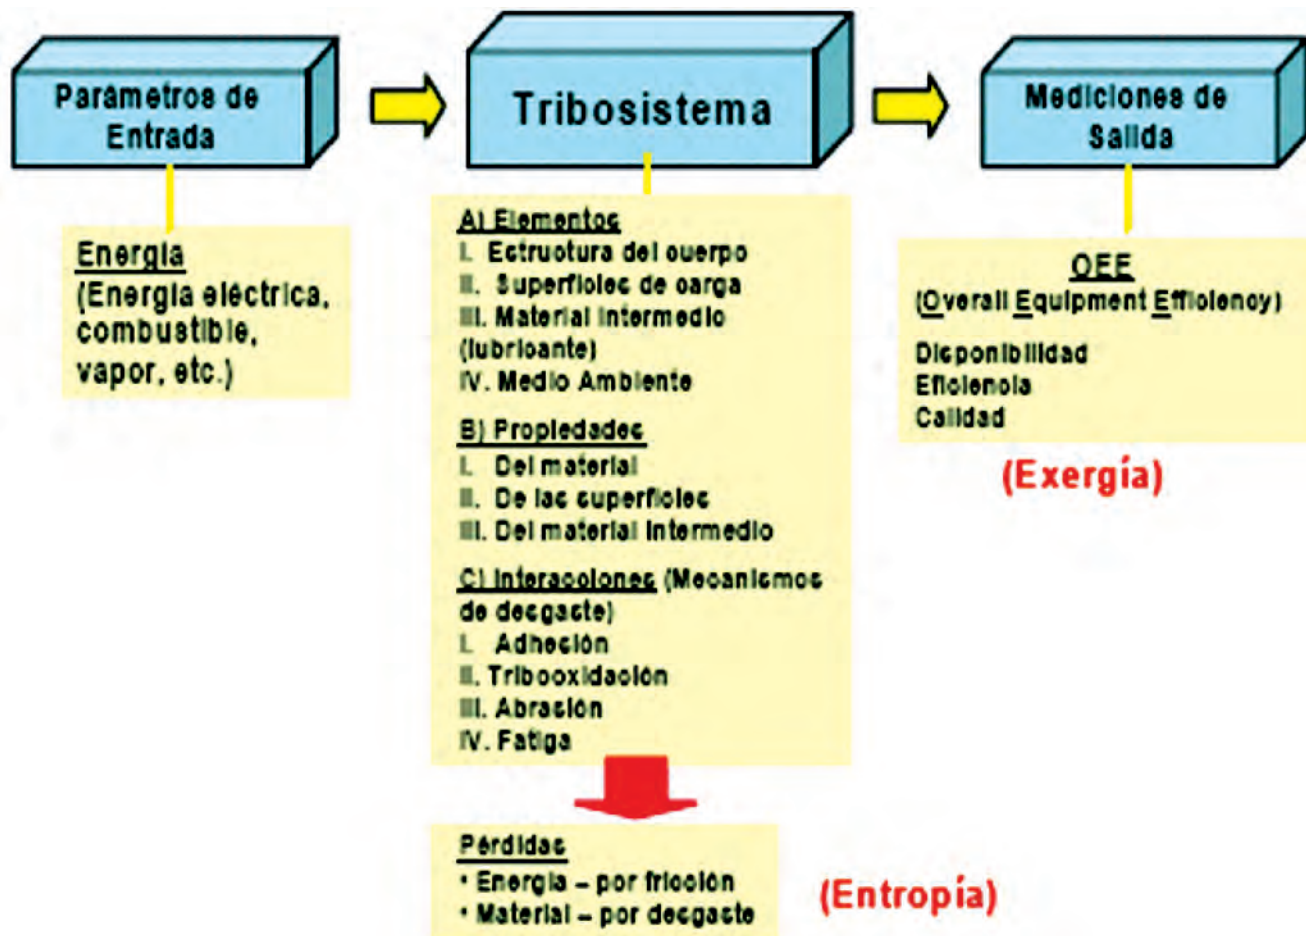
Parámetros de Entrada

Tribosistema

Mediciones de Salida

Energía
(Energía eléctrica, combustible, vapor, etc.)

A) Elementos
I. Estructura del cuerpo
II. Superficies de carga
III. Material intermedio (lubricante)
IV. Medio Ambiente

B) Propiedades
I. Del material
II. De las superficies
III. Del material intermedio

C) Interacciones (Mecanismos de desgaste)
I. Adhesión
II. Triboxidación
III. Abrasión
IV. Fatiga

OEE
(Overall Equipment Efficiency)

Disponibilidad
Eficiencia
Calidad

(Exergía)

Pérdidas
• Energía – por fricción
• Material – por desgaste

(Entropía)